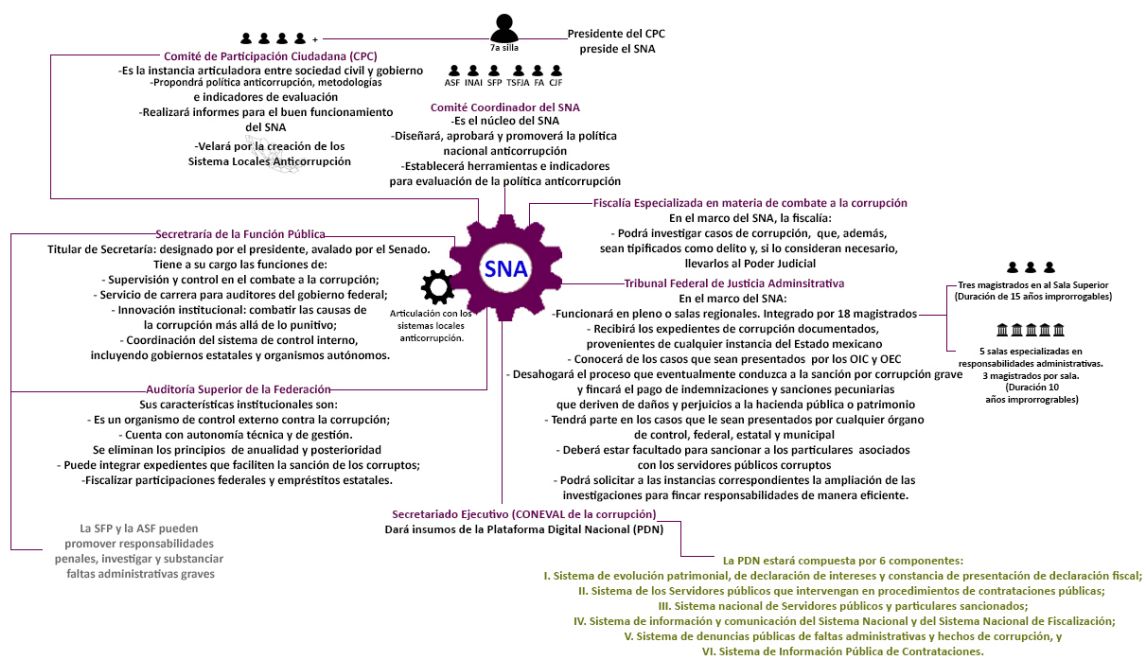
+

7a silla

Presidente del CPC preside el SNA

Comité de Participación Ciudadana (CPC)
-Es la instancia articuladora entre sociedad civil y gobierno
-Propondrá política anticorrupción, metodologías e indicadores de evaluación
-Realizará informes para el buen funcionamiento del SNA
-Velará por la creación de los Sistema Locales Anticorrupción

ASF INAI SFP TSFJA FA CJF

Comité Coordinador del SNA
-Es el núcleo del SNA
-Diseñará, aprobará y promoverá la política nacional anticorrupción
-Establecerá herramientas e indicadores para evaluación de la política anticorrupción

Fiscalía Especializada en materia de combate a la corrupción
En el marco del SNA, la fiscalía:
- Podrá investigar casos de corrupción, que, además, sean tipificados como delito y, si lo consideran necesario, llevarlos al Poder Judicial

Secretaría de la Función Pública
Titular de Secretaría: designado por el presidente, avalado por el Senado.
Tiene a su cargo las funciones de:
- Supervisión y control en el combate a la corrupción;
- Servicio de carrera para auditores del gobierno federal;
- Innovación institucional: combatir las causas de la corrupción más allá de lo punitivo;
- Coordinación del sistema de control interno, incluyendo gobiernos estatales y organismos autónomos.

SNA

Articulación con los sistemas locales anticorrupción.

Tribunal Federal de Justicia Administrativa
En el marco del SNA:
-Funcionará en pleno o salas regionales. Integrado por 18 magistrados
- Recibirá los expedientes de corrupción documentados, provenientes de cualquier instancia del Estado mexicano
- Conocerá de los casos que sean presentados por los OIC y OEC
- Desahogará el proceso que eventualmente conduzca a la sanción por corrupción grave y fincará el pago de indemnizaciones y sanciones pecuniarias que deriven de daños y perjuicios a la hacienda pública o patrimonio
- Tendrá parte en los casos que le sean presentados por cualquier órgano de control, federal, estatal y municipal
- Deberá estar facultado para sancionar a los particulares asociados con los servidores públicos corruptos
- Podrá solicitar a las instancias correspondientes la ampliación de las investigaciones para fincar responsabilidades de manera eficiente.

Tres magistrados en al Sala Superior (Duración de 15 años improrrogables)

5 salas especializadas en responsabilidades administrativas. 3 magistrados por sala. (Duración 10 años improrrogables)

Auditoría Superior de la Federación
Sus características institucionales son:
- Es un organismo de control externo contra la corrupción;
- Cuenta con autonomía técnica y de gestión.
Se eliminan los principios de anualidad y posterioridad
- Puede integrar expedientes que faciliten la sanción de los corruptos;
-Fiscalizar participaciones federales y empréstitos estatales.

La SFP y la ASF pueden promover responsabilidades penales, investigar y substanciar faltas administrativas graves

Secretariado Ejecutivo (CONEVAL de la corrupción)
Dará insumos de la Plataforma Digital Nacional (PDN)

La PDN estará compuesta por 6 componentes:
I. Sistema de evolución patrimonial, de declaración de intereses y constancia de presentación de declaración fiscal;
II. Sistema de los Servidores públicos que intervengan en procedimientos de contrataciones públicas;
III. Sistema nacional de Servidores públicos y particulares sancionados;
IV. Sistema de información y comunicación del Sistema Nacional y del Sistema Nacional de Fiscalización;
V. Sistema de denuncias públicas de faltas administrativas y hechos de corrupción, y
VI. Sistema de Información Pública de Contrataciones.